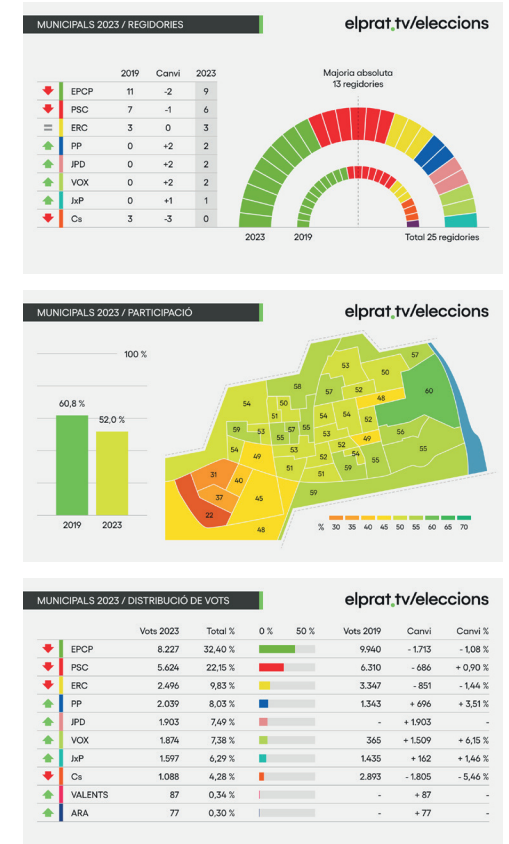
MUNICIPALS 2023 / REGIDORIES

elprat.tv/eleccions

| | 2019 | Canvi | 2023 |
|---|---|---|---|
| EPCP | 11 | -2 | 9 |
| PSC | 7 | -1 | 6 |
| ERC | 3 | 0 | 3 |
| PP | 0 | +2 | 2 |
| JPD | 0 | +2 | 2 |
| VOX | 0 | +2 | 2 |
| JxP | 0 | +1 | 1 |
| Cs | 3 | -3 | 0 |

Majoria absoluta
13 regidories

2023
2019
Total 25 regidories

MUNICIPALS 2023 / PARTICIPACIÓ

elprat.tv/eleccions

100 %

60,8 %
52,0 %

2019
2023

57 53 50 58 57 52 60 54 50 48 51 54 54 59 53 55 57 53 56 55 53 52 49 52 55 54 51 55 54 59 49 31 40 52 37 45 59 22 48

% 30 35 40 45 50 55 60 65 70

MUNICIPALS 2023 / DISTRIBUCIÓ DE VOTS

elprat.tv/eleccions

| | Vots 2023 | Total % | 0 % 50 % | Vots 2019 | Canvi | Canvi % |
|---|---|---|---|---|---|---|
| EPCP | 8.227 | 32,40 % | | 9.940 | - 1.713 | - 1,08 % |
| PSC | 5.624 | 22,15 % | | 6.310 | - 686 | + 0,90 % |
| ERC | 2.496 | 9,83 % | | 3.347 | - 851 | - 1,44 % |
| PP | 2.039 | 8,03 % | | 1.343 | + 696 | + 3,51 % |
| JPD | 1.903 | 7,49 % | | - | + 1.903 | - |
| VOX | 1.874 | 7,38 % | | 365 | + 1.509 | + 6,15 % |
| JxP | 1.597 | 6,29 % | | 1.435 | + 162 | + 1,46 % |
| Cs | 1.088 | 4,28 % | | 2.893 | - 1.805 | - 5,46 % |
| VALENTS | 87 | 0,34 % | | - | + 87 | - |
| ARA | 77 | 0,30 % | | - | + 77 | - |